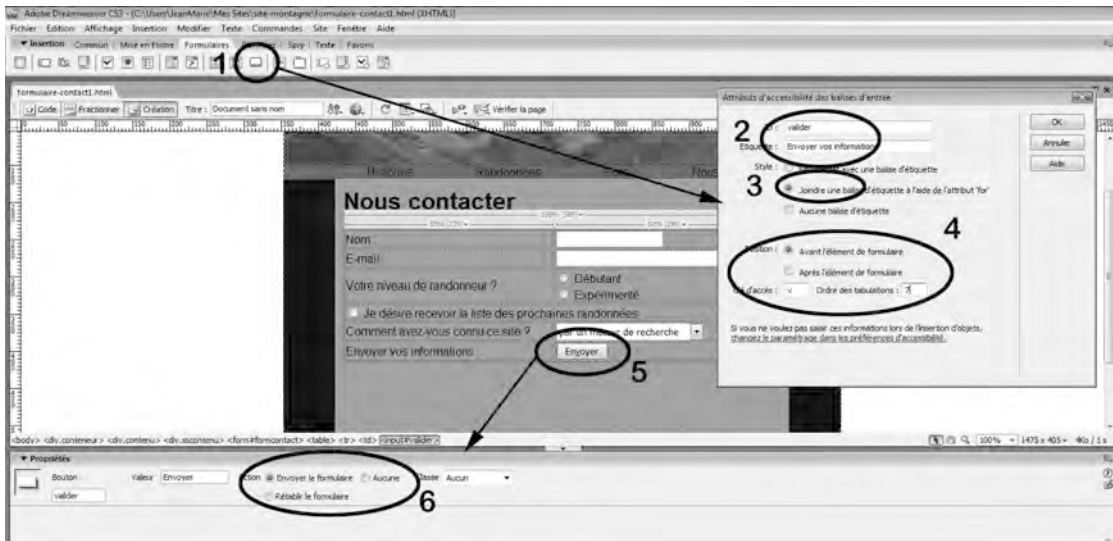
Adobe Dreamweaver CS3 - [C:\Users\JeanMarie\Mes Sites\site-montagne\formulaire-contact1.html (XHTML)]
Fichier Edition Affichage Insertion Modifier Texte Commandes Site Fenêtre Aide
▼ Insertion Commun Mise en forme Formulaires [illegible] Spry Texte Favoris

1

formulaire-contact1.html
Code Fractionner Création Titre : Document sans nom Vérifier la page

Historique Randonnées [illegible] Nous

Nous contacter

Nom
E-mail
Votre niveau de randonneur ? Débutant Expérimenté
Je désire recevoir la liste des prochaines randonnées
Comment avez-vous connu ce site ? par un moteur de recherche
Envoyer vos informations Envoyer

5

<body> <div.conteneur> <div.contenu> <div.sscontenu> <form#formcontact> <table> <tr> <td> <input#valider>

100% 1475 x 405

Attributs d'accessibilité des balises d'entrée

2

ID : valider
Etiquette : Envoyer vos informations
Style : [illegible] avec une balise d'étiquette

3

Joindre une balise d'étiquette à l'aide de l'attribut 'for'
Aucune balise d'étiquette

4

Position : Avant l'élément de formulaire
Après l'élément de formulaire
Touche d'accès : v Ordre des tabulations : 7

Si vous ne voulez pas saisir ces informations lors de l'insertion d'objets, changez le paramétrage dans les préférences d'accessibilité.

OK
Annuler
Aide

▼ Propriétés
Bouton valider
Valeur Envoyer
Action Envoyer le formulaire Aucune
Rétablir le formulaire
Classe Aucun

6